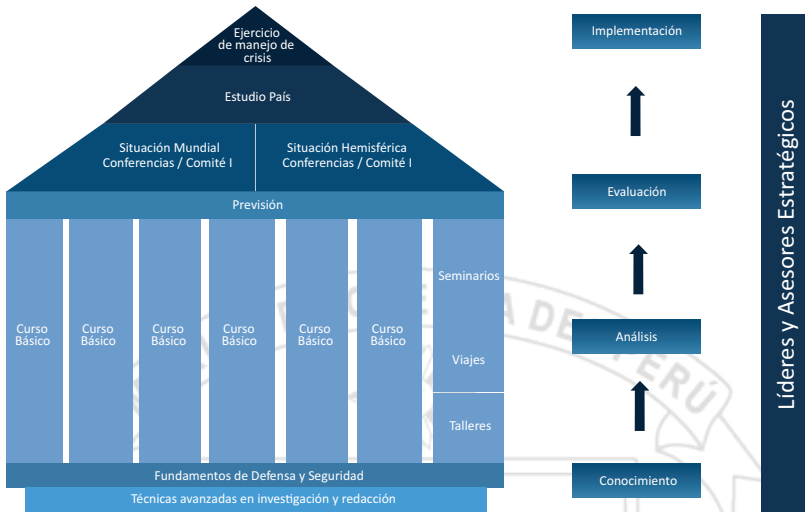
Ejercicio de manejo de crisis

Estudio País

Situación Mundial Conferencias / Comité I

Situación Hemisférica Conferencias / Comité I

Previsión

Curso Básico

Curso Básico

Curso Básico

Curso Básico

Curso Básico

Curso Básico

Seminarios

Viajes

Talleres

Fundamentos de Defensa y Seguridad

Técnicas avanzadas en investigación y redacción

Implementación

Evaluación

Análisis

Conocimiento

Líderes y Asesores Estratégicos